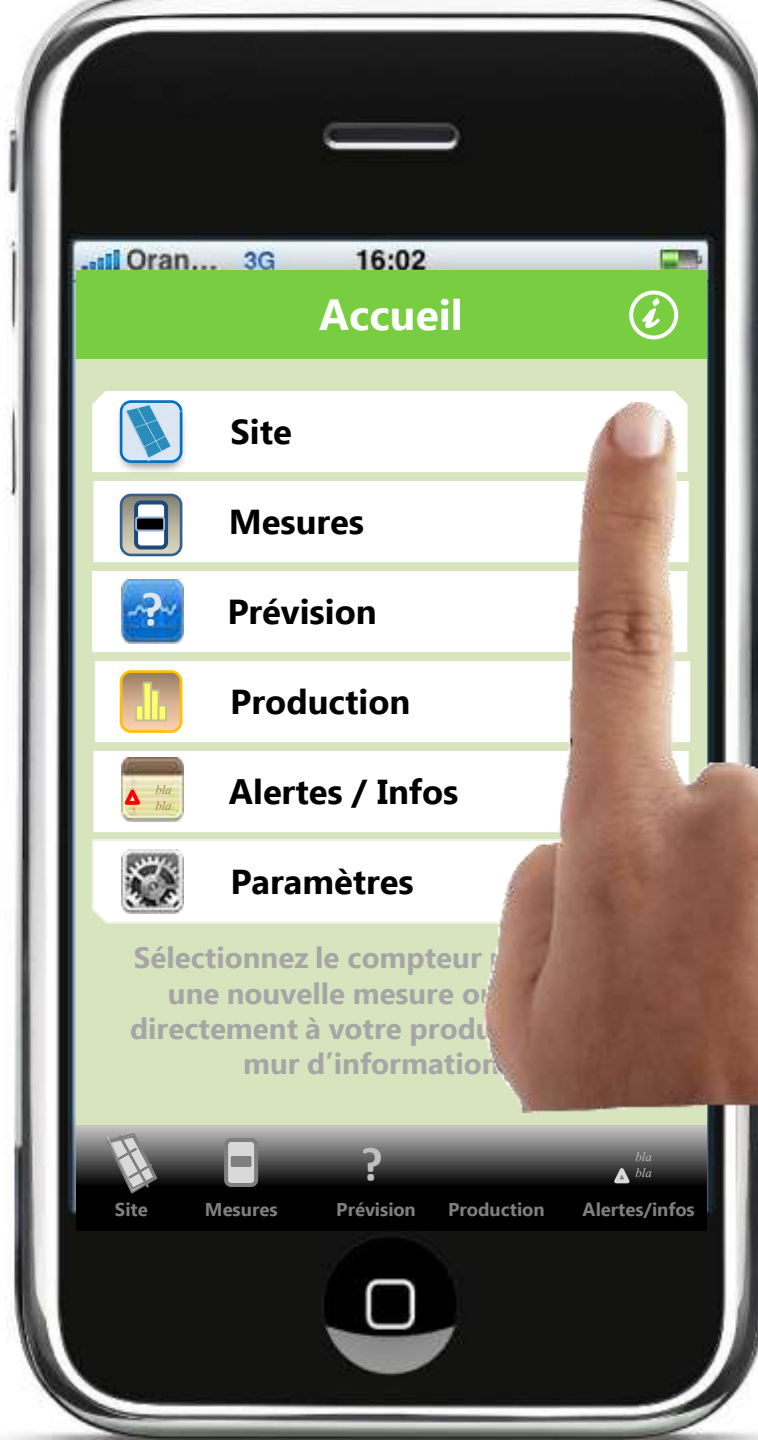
Oran... 3G 16:02

Accueil

Site

Mesures

Prévision

Production

bla bla

Alertes / Infos

Paramètres

Sélectionnez le compteur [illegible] une nouvelle mesure o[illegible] directement à votre produ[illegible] mur d'information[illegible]

Site Mesures Prévision Production bla bla Alertes/infos